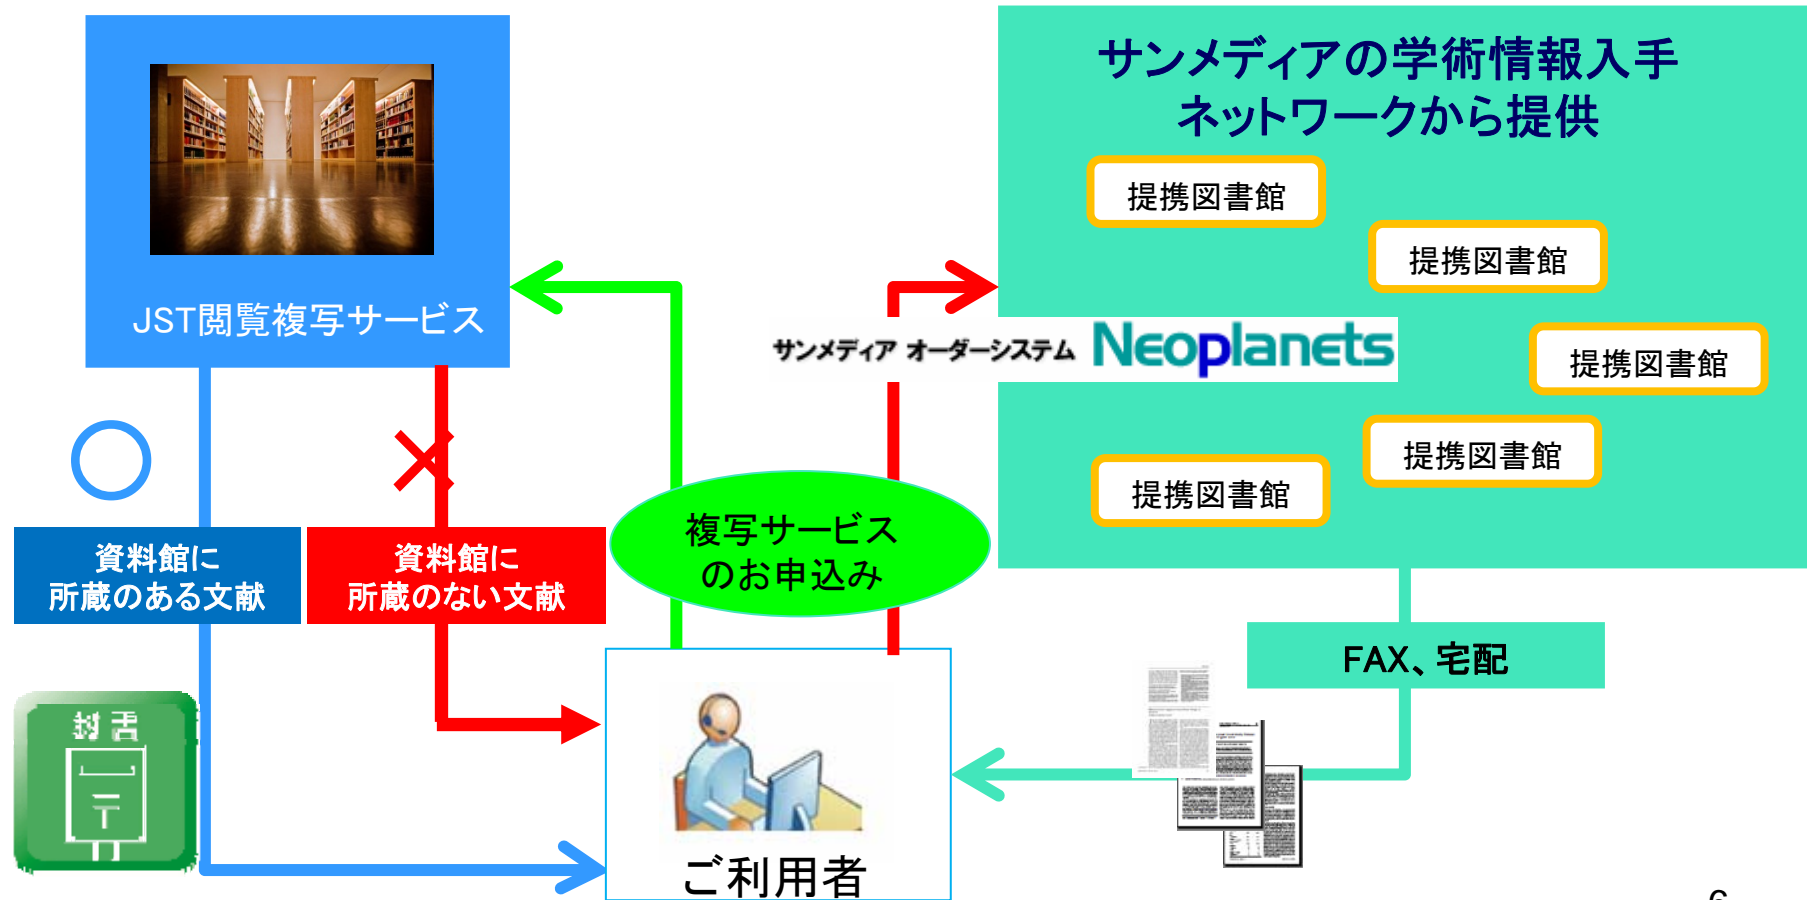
JST閲覧複写サービス

サンメディアの学術情報入手ネットワークから提供

提携図書館

提携図書館

サンメディア オーダーシステム Neoplanets

提携図書館

提携図書館

提携図書館

○

×

資料館に所蔵のある文献

資料館に所蔵のない文献

複写サービスのお申込み

FAX、宅配

封書

〒

ご利用者

6